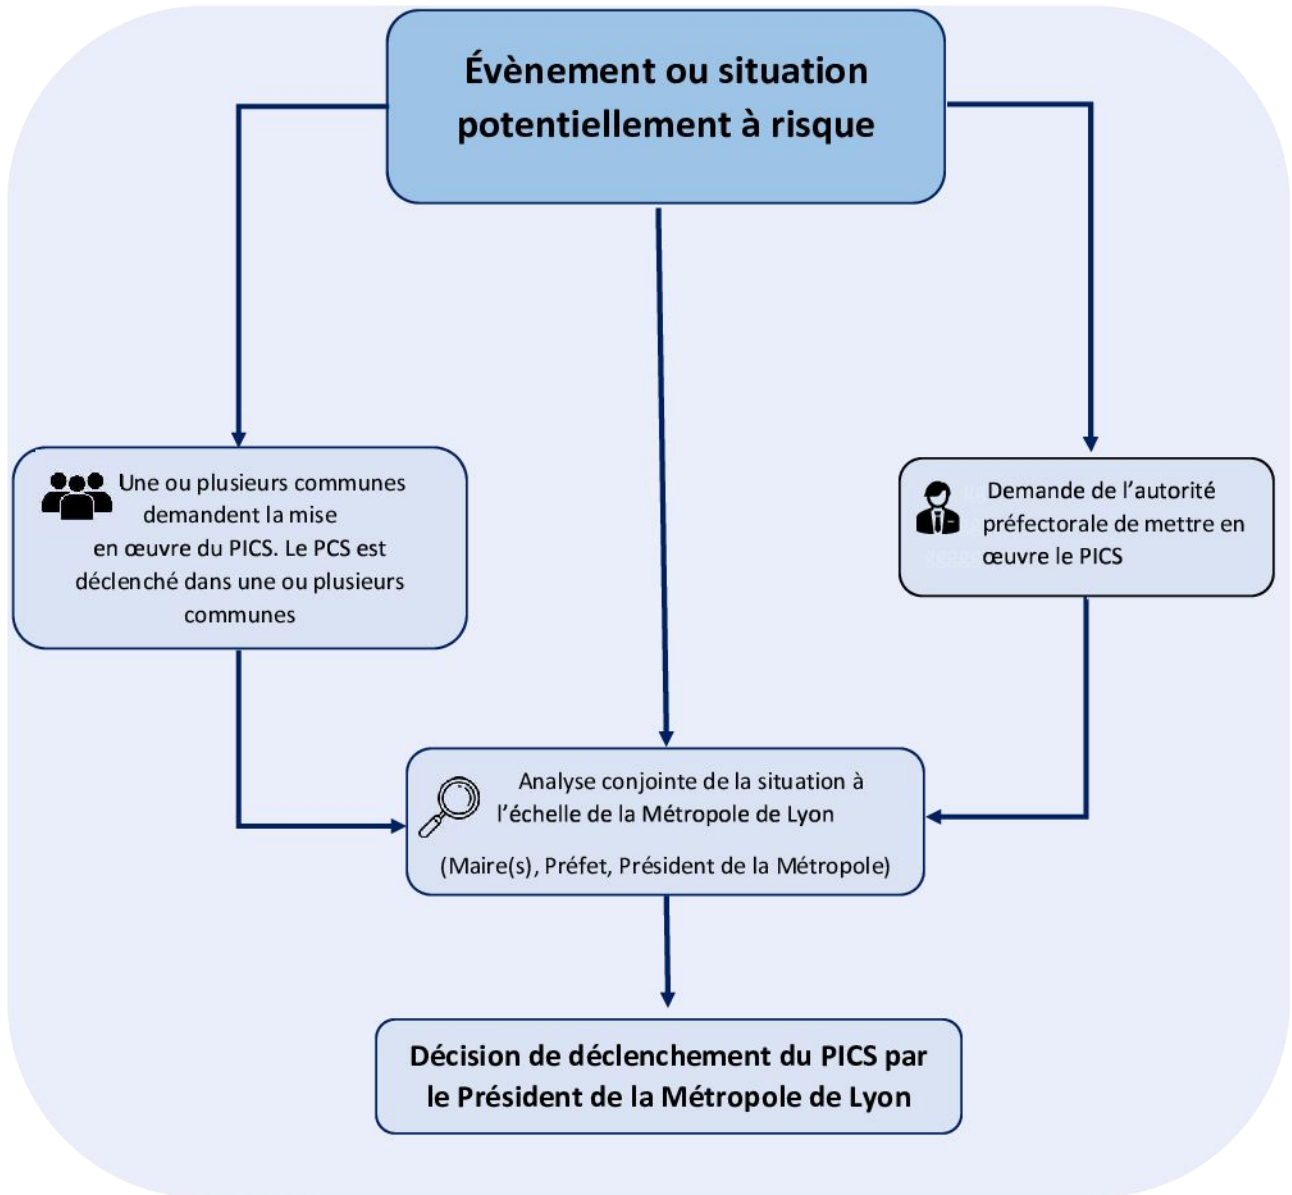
Évènement ou situation potentiellement à risque

Une ou plusieurs communes demandent la mise en œuvre du PICS. Le PCS est déclenché dans une ou plusieurs communes

Demande de l'autorité préfectorale de mettre en œuvre le PICS

Analyse conjointe de la situation à l'échelle de la Métropole de Lyon

(Maire(s), Préfet, Président de la Métropole)

Décision de déclenchement du PICS par le Président de la Métropole de Lyon